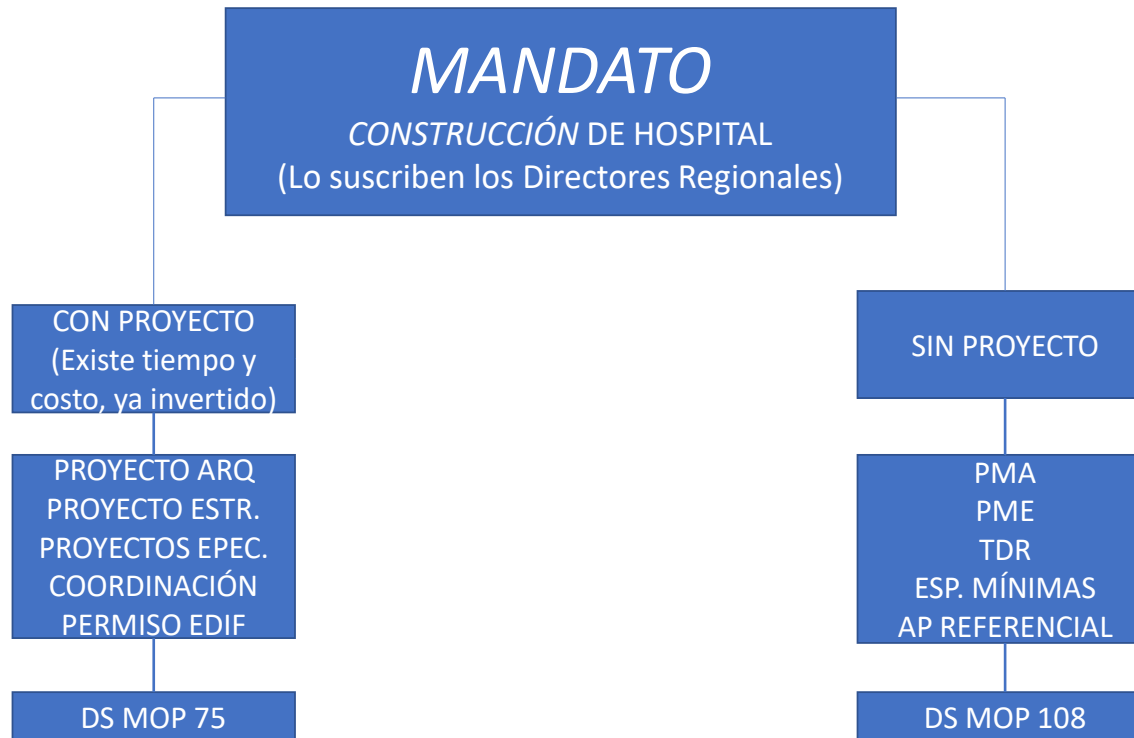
MANDATO
CONSTRUCCIÓN DE HOSPITAL
(Lo suscriben los Directores Regionales)

CON PROYECTO
(Existe tiempo y costo, ya invertido)

PROYECTO ARQ
PROYECTO ESTR.
PROYECTOS EPEC.
COORDINACIÓN
PERMISO EDIF

DS MOP 75

SIN PROYECTO

PMA
PME
TDR
ESP. MÍNIMAS
AP REFERENCIAL

DS MOP 108